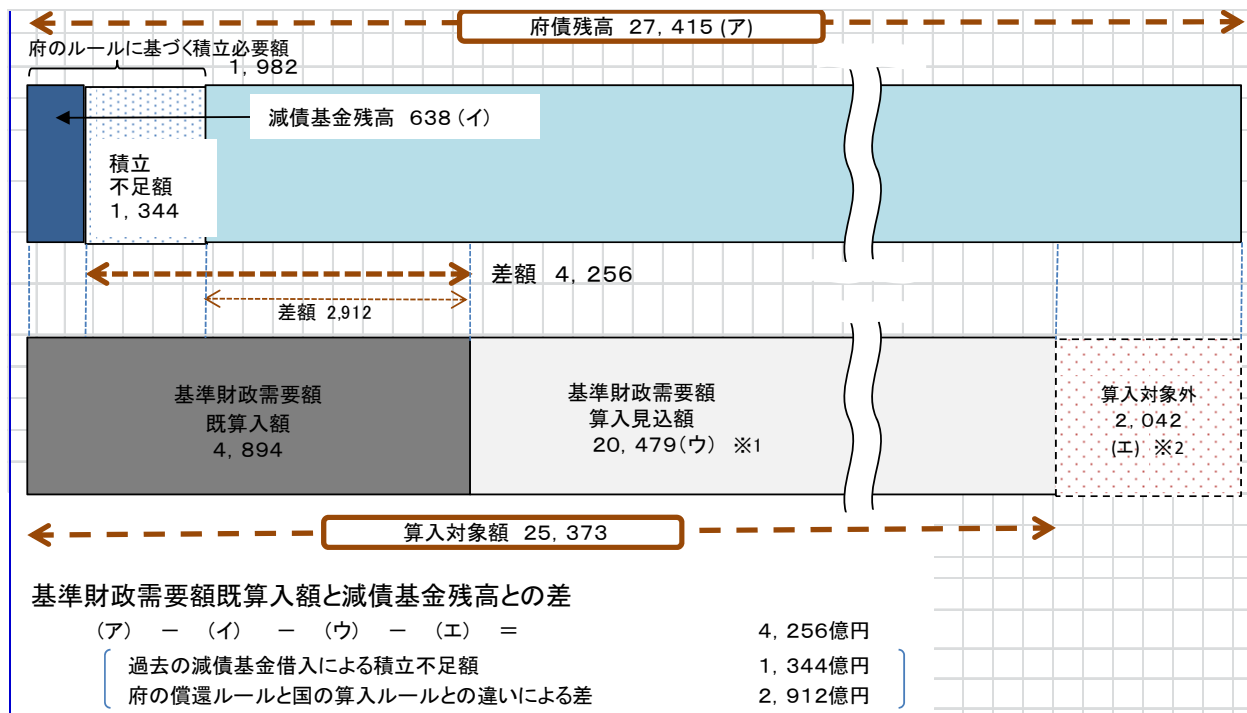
府債残高 27, 415 (ア)

府のルールに基づく積立必要額
1, 982

減債基金残高 638 (イ)

積立
不足額
1, 344

差額 4, 256

差額 2,912

基準財政需要額
既算入額
4, 894

基準財政需要額
算入見込額
20, 479(ウ) ※1

算入対象外
2, 042
(エ) ※2

算入対象額 25, 373

基準財政需要額既算入額と減債基金残高との差

(ア) ー (イ) ー (ウ) ー (エ) ＝ 4, 256億円

過去の減債基金借入による積立不足額 1, 344億円
府の償還ルールと国の算入ルールとの違いによる差 2, 912億円